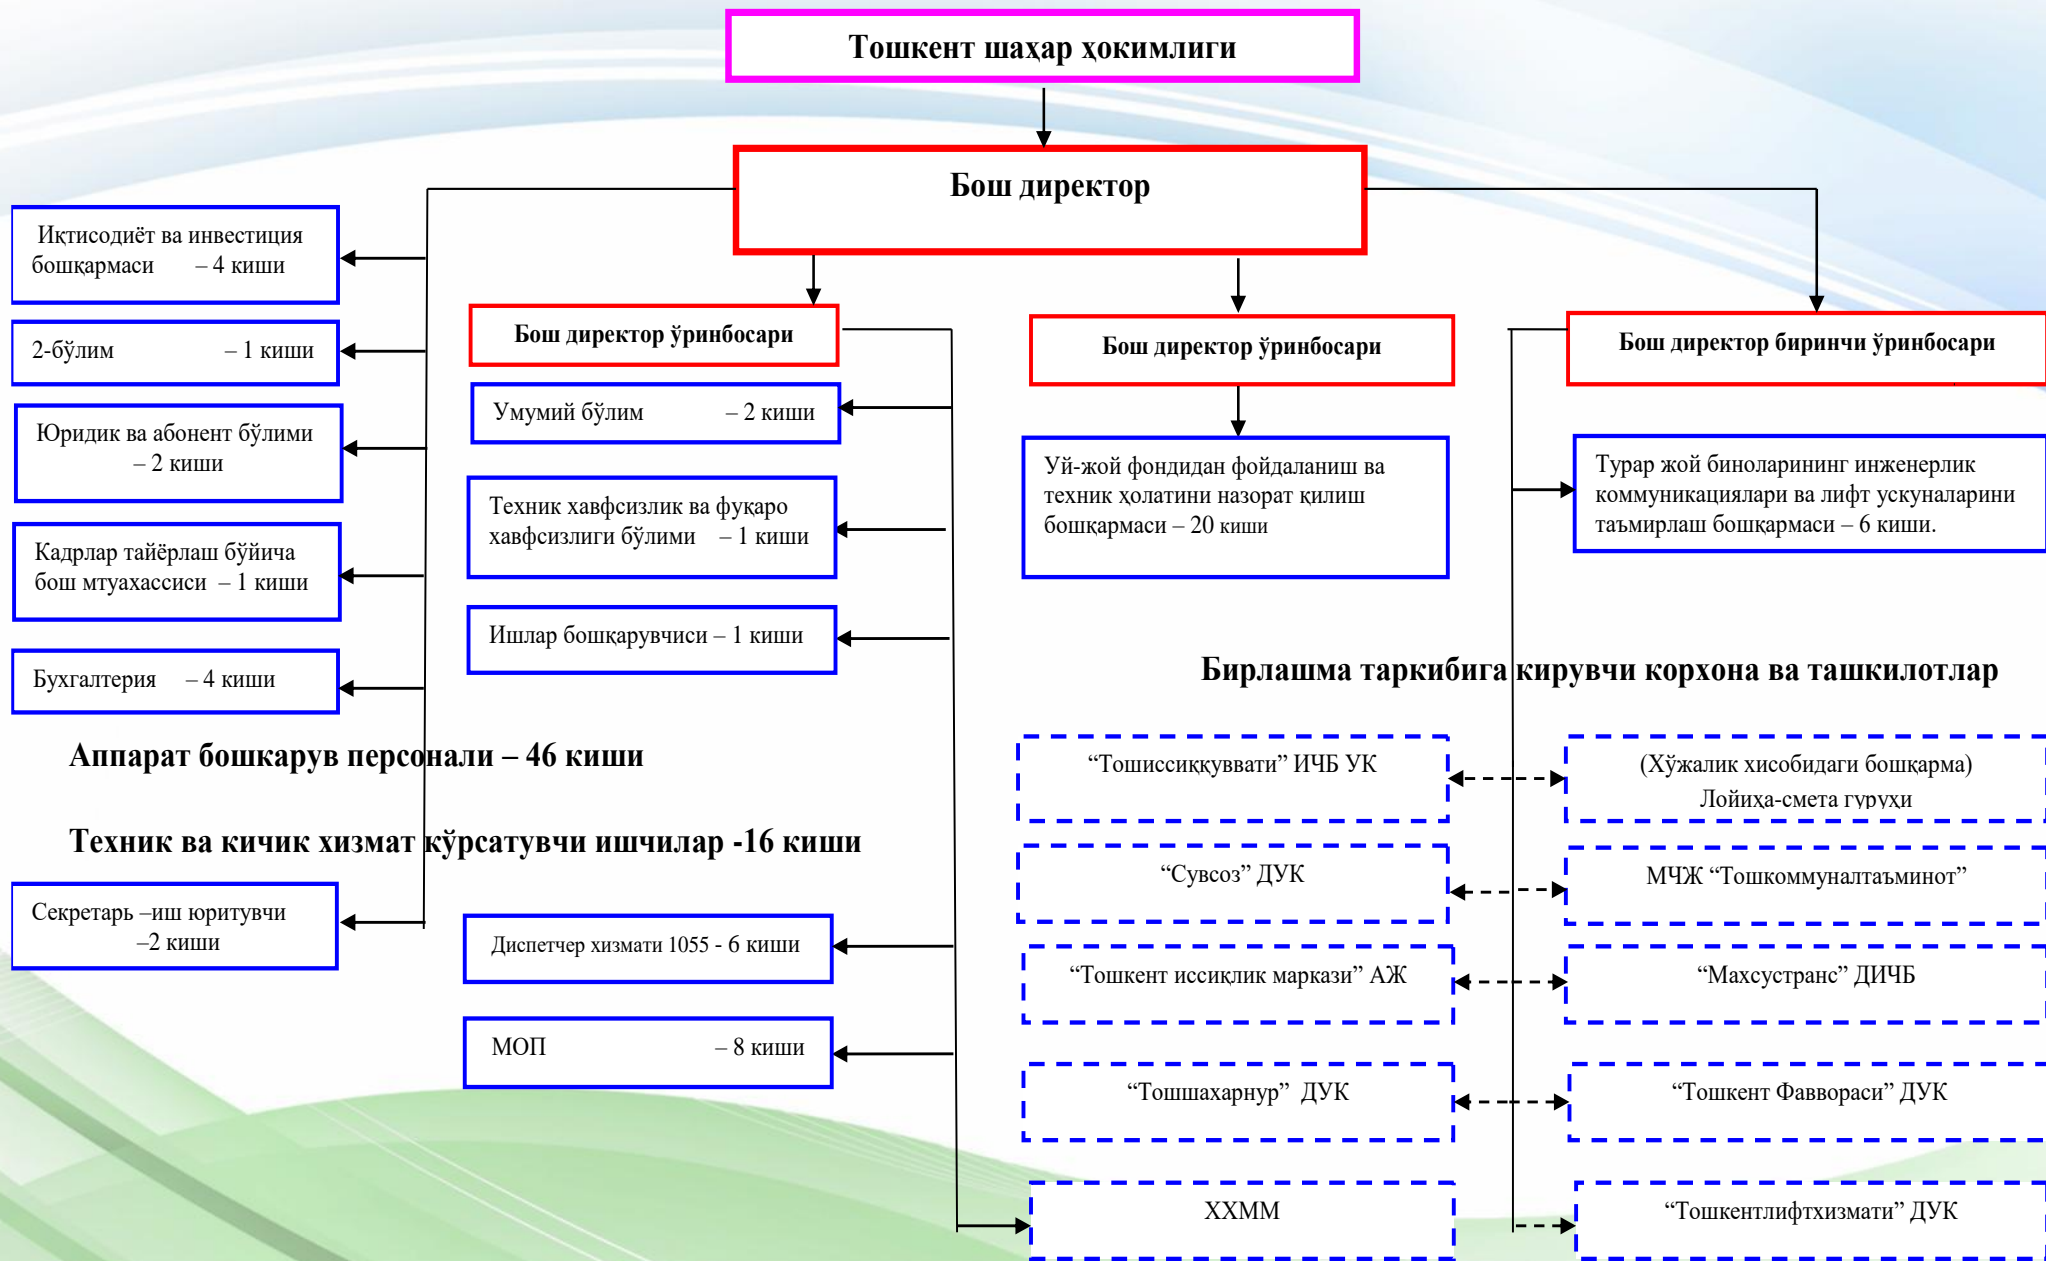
Тошкент шаҳар ҳокимлиги

Бош директор

Иқтисодиёт ва инвестиция бошқармаси – 4 киши

2-бўлим – 1 киши

Юридик ва абонент бўлими – 2 киши

Кадрлар тайёрлаш бўйича бош мтуахассиси – 1 киши

Бухгалтерия – 4 киши

Бош директор ўринбосари

Умумий бўлим – 2 киши

Техник хавфсизлик ва фуқаро хавфсизлиги бўлими – 1 киши

Ишлар бошқарувчиси – 1 киши

Бош директор ўринбосари

Уй-жой фондидан фойдаланиш ва техник ҳолатини назорат қилиш бошқармаси – 20 киши

Бош директор биринчи ўринбосари

Турар жой биноларининг инженерлик коммуникациялари ва лифт ускуналарини таъмирлаш бошқармаси – 6 киши.

Бирлашма таркибига кирувчи корхона ва ташкилотлар

Аппарат бошқарув персонали – 46 киши

Техник ва кичик хизмат кўрсатувчи ишчилар -16 киши

Секретарь –иш юритувчи –2 киши

Диспетчер хизмати 1055 - 6 киши

МОП – 8 киши

“Тошиссиққуввати” ИЧБ УК

(Хўжалик хисобидаги бошқарма) Лойиҳа-смета гуруҳи

“Сувсоз” ДУК

МЧЖ “Тошкоммуналтаъминот”

“Тошкент иссиқлик маркази” АЖ

“Махсустранс” ДИЧБ

“Тошшахарнур” ДУК

“Тошкент Фаввораси” ДУК

ХХММ

“Тошкентлифтхизмати” ДУК